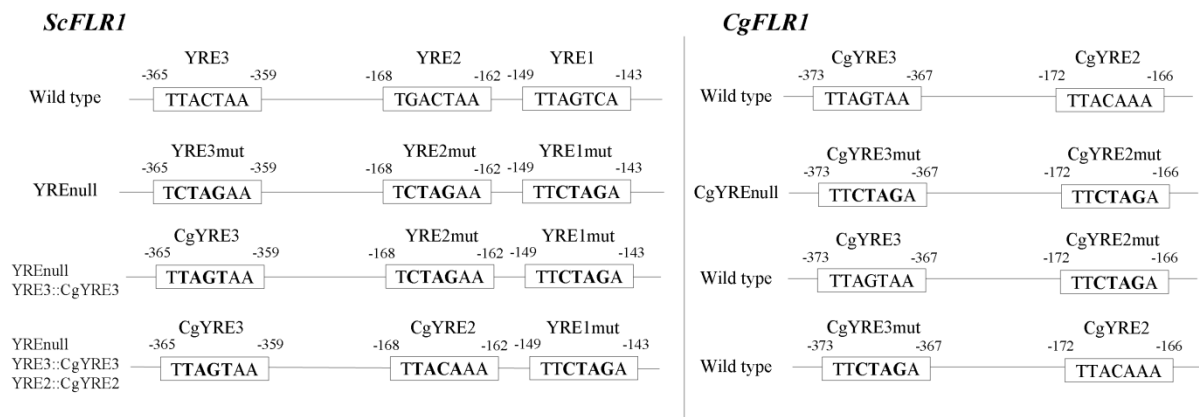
ScFLR1

YRE3
-365 -359
Wild type TTACTAA

YRE2
-168 -162
TGACTAA

YRE1
-149 -143
TTAGTCA

YRE3mut
-365 -359
YREnull TCTAGAA

YRE2mut
-168 -162
TCTAGAA

YRE1mut
-149 -143
TTCTAGA

CgYRE3
-365 -359
YREnull
YRE3::CgYRE3 TTAGTAA

YRE2mut
-168 -162
TCTAGAA

YRE1mut
-149 -143
TTCTAGA

CgYRE3
-365 -359
YREnull
YRE3::CgYRE3
YRE2::CgYRE2 TTAGTAA

CgYRE2
-168 -162
TTACAAA

YRE1mut
-149 -143
TTCTAGA

CgFLR1

CgYRE3
-373 -367
Wild type TTAGTAA

CgYRE2
-172 -166
TTACAAA

CgYRE3mut
-373 -367
CgYREnull TTCTAGA

CgYRE2mut
-172 -166
TTCTAGA

CgYRE3
-373 -367
Wild type TTAGTAA

CgYRE2mut
-172 -166
TTCTAGA

CgYRE3mut
-373 -367
Wild type TTCTAGA

CgYRE2
-172 -166
TTACAAA